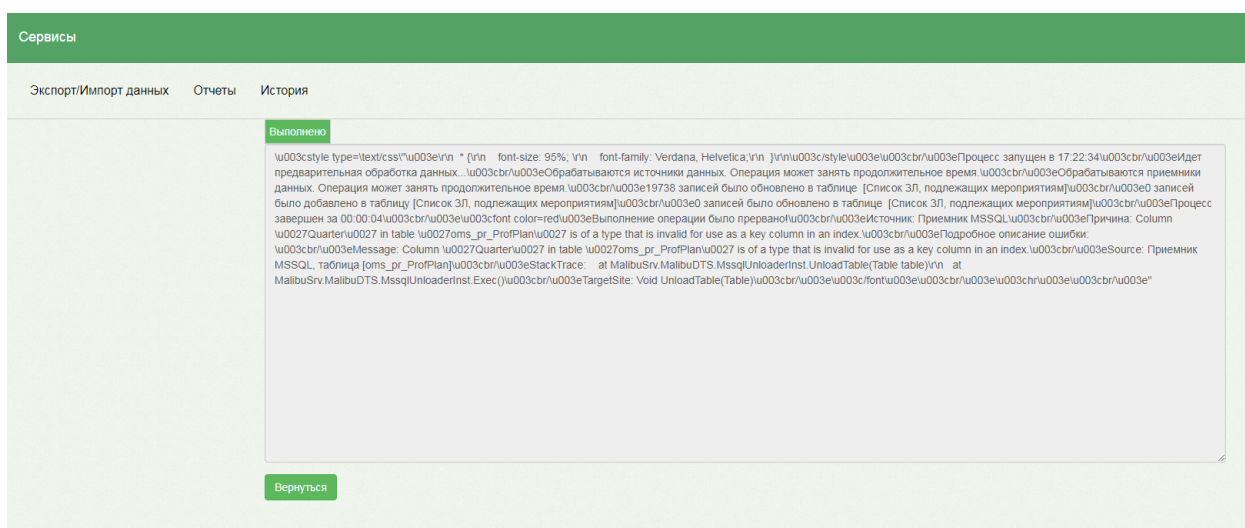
Сервисы

Экспорт/Импорт данных Отчеты История

Выполнено

\u003cstyle type=\text/css\"\u003e\r\n * {\r\n font-size: 95%; \r\n font-family: Verdana, Helvetica;\r\n }\r\n\u003c/style\u003e\u003cbr/\u003eПроцесс запущен в 17:22:34\u003cbr/\u003eИдет предварительная обработка данных...\u003cbr/\u003eОбрабатываются источники данных. Операция может занять продолжительное время.\u003cbr/\u003eОбрабатываются приемники данных. Операция может занять продолжительное время.\u003cbr/\u003e19738 записей было обновлено в таблице [Список ЗЛ, подлежащих мероприятиям]\u003cbr/\u003e0 записей было добавлено в таблицу [Список ЗЛ, подлежащих мероприятиям]\u003cbr/\u003e0 записей было обновлено в таблице [Список ЗЛ, подлежащих мероприятиям]\u003cbr/\u003eПроцесс завершен за 00:00:04\u003cbr/\u003e\u003cfont color=red\u003eВыполнение операции было прервано!\u003cbr/\u003eИсточник: Приемник MSSQL\u003cbr/\u003eПричина: Column \u0027Quarter\u0027 in table \u0027oms_pr_ProfPlan\u0027 is of a type that is invalid for use as a key column in an index.\u003cbr/\u003eПодробное описание ошибки: \u003cbr/\u003eMessage: Column \u0027Quarter\u0027 in table \u0027oms_pr_ProfPlan\u0027 is of a type that is invalid for use as a key column in an index.\u003cbr/\u003eSource: Приемник MSSQL, таблица [oms_pr_ProfPlan]\u003cbr/\u003eStackTrace: at MalibuSrv.MalibuDTS.MssqlUnloaderInst.UnloadTable(Table table)\r\n at MalibuSrv.MalibuDTS.MssqlUnloaderInst.Exec()\u003cbr/\u003eTargetSite: Void UnloadTable(Table)\u003cbr/\u003e\u003c/font\u003e\u003cbr/\u003e\u003chr\u003e\u003cbr/\u003e"

Вернуться